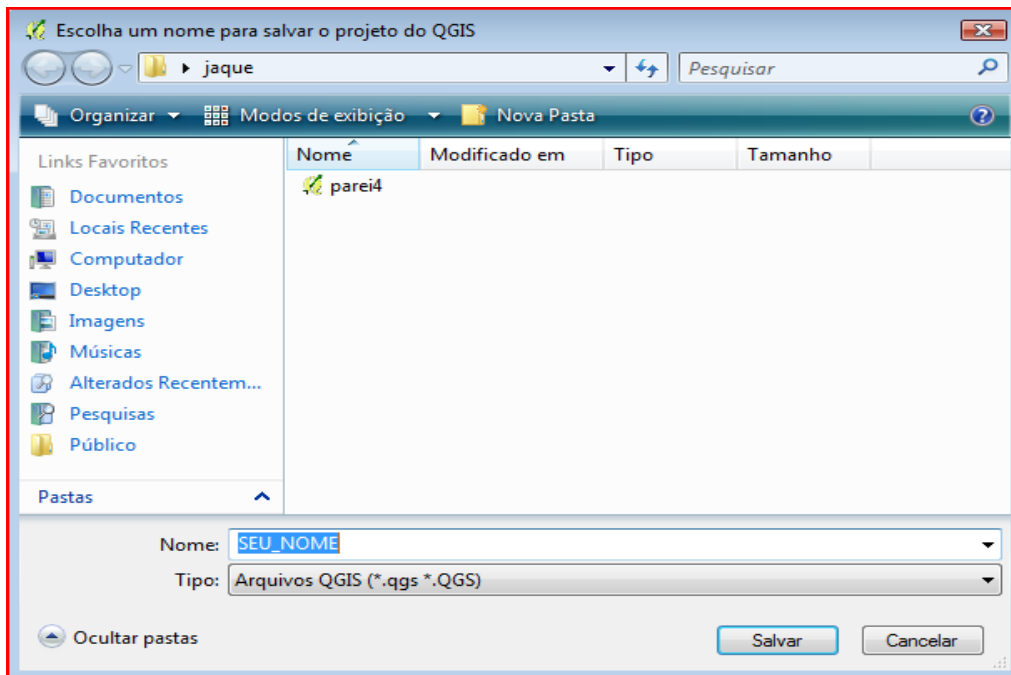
Escolha um nome para salvar o projeto do QGIS

jaque

Pesquisar

Organizar Modos de exibição Nova Pasta

Links Favoritos

Documentos

Locais Recentes

Computador

Desktop

Imagens

Músicas

Alterados Recentem...

Pesquisas

Público

Pastas

| Nome | Modificado em | Tipo | Tamanho |
|---|---|---|---|
| parei4 | | | |

Nome: SEU_NOME

Tipo: Arquivos QGIS (*.qgs *.QGS)

Ocultar pastas

Salvar

Cancelar